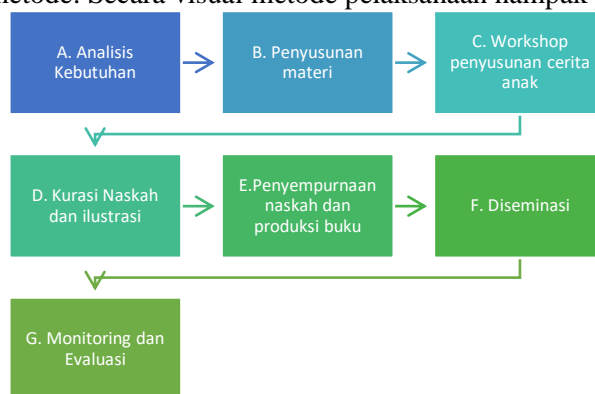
etode. Secara visual metode pelaksanaan nampak

A. Analisis Kebutuhan

B. Penyusunan materi

C. Workshop penyusunan cerita anak

D. Kurasi Naskah dan ilustrasi

E.Penyempurnaan naskah dan produksi buku

F. Diseminasi

G. Monitoring dan Evaluasi